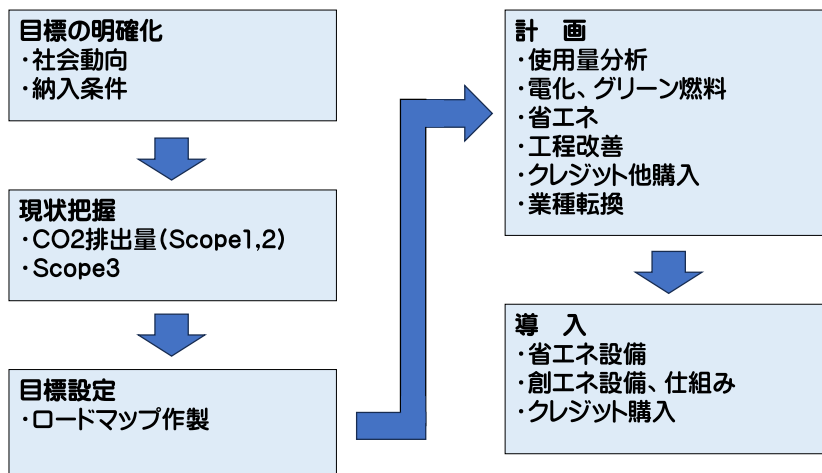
目標の明確化
・社会動向
・納入条件

現状把握
・CO2排出量(Scope1,2)
・Scope3

目標設定
・ロードマップ作製

計　画
・使用量分析
・電化、グリーン燃料
・省エネ
・工程改善
・クレジット他購入
・業種転換

導　入
・省エネ設備
・創エネ設備、仕組み
・クレジット購入